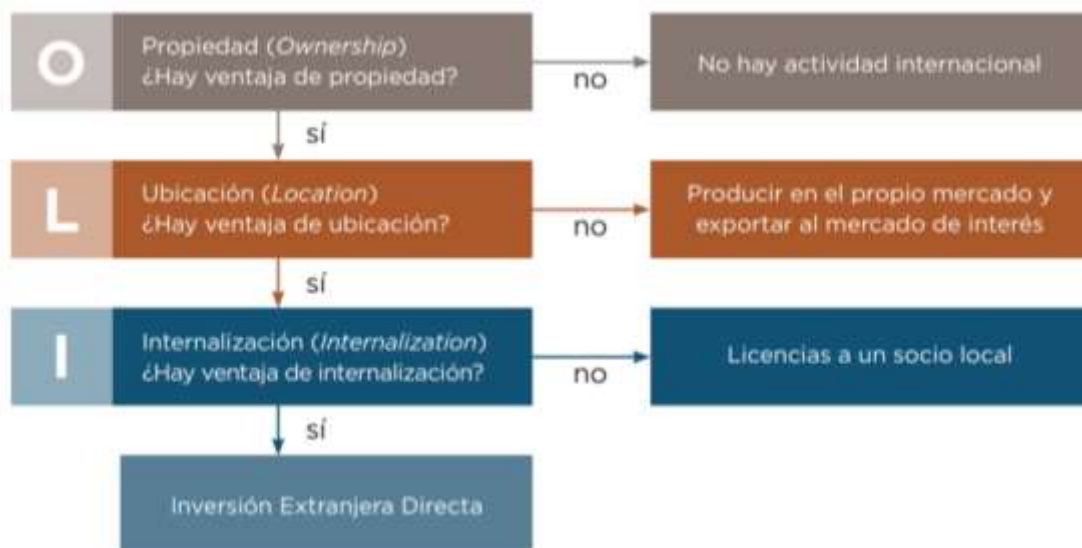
O

Propiedad (*Ownership*)
¿Hay ventaja de propiedad?

no

No hay actividad internacional

sí

L

Ubicación (*Location*)
¿Hay ventaja de ubicación?

no

Producir en el propio mercado y exportar al mercado de interés

sí

I

Internalización (*Internalization*)
¿Hay ventaja de internalización?

no

Licencias a un socio local

sí

Inversión Extranjera Directa